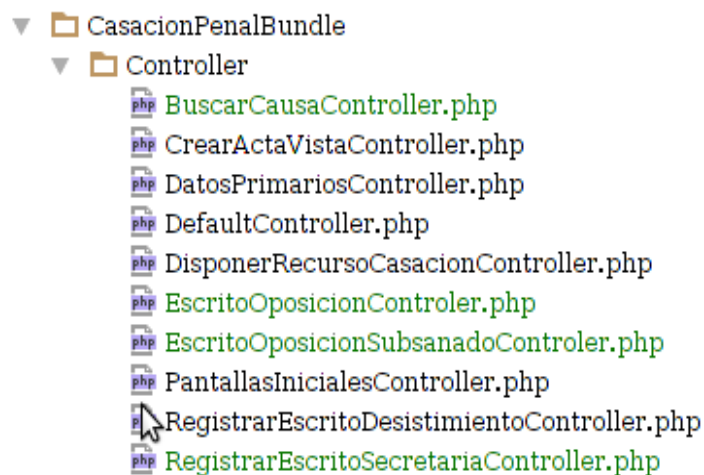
CasacionPenalBundle
Controller
php BuscarCausaController.php
php CrearActaVistaController.php
php DatosPrimariosController.php
php DefaultController.php
php DisponerRecursoCasacionController.php
php EscritoOposicionControler.php
php EscritoOposicionSubsanadoControler.php
php PantallasInicialesController.php
RegistrarEscritoDesistimientoController.php
php RegistrarEscritoSecretariaController.php